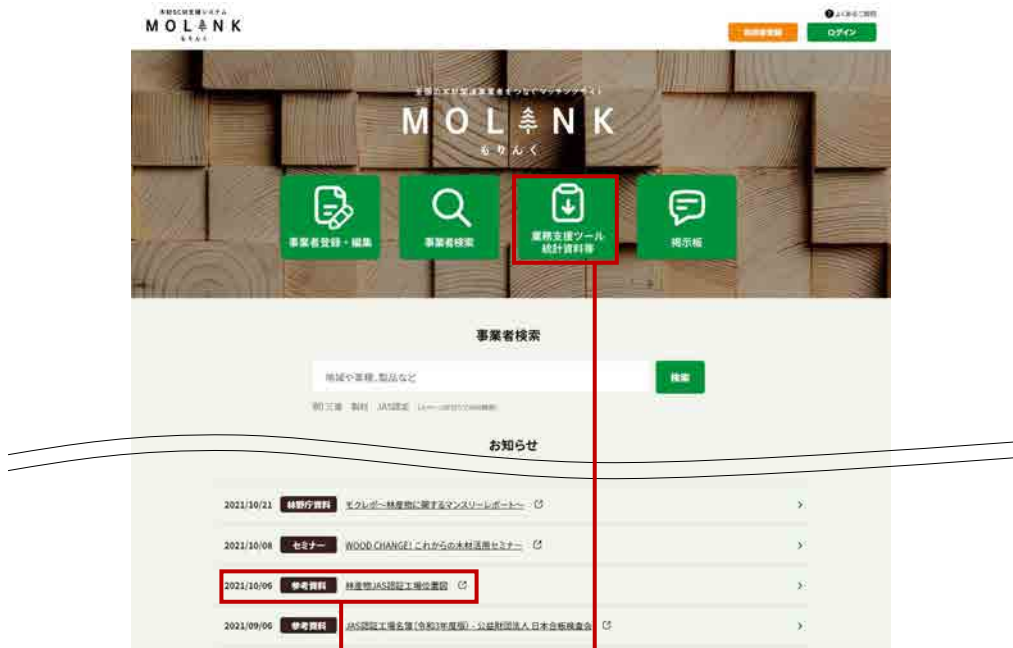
木材SCM支援システム
MOLNK
もりんく

よくあるご質問
利用者登録
ログイン

全国の木材製造事業者をつなぐマッチングサイト
MOLNK
もりんく

事業者登録・編集
事業者検索
業務支援ツール 統計資料等
掲示板

事業者検索

地域や業種、製品など
検索

例）三重 製材 JAS認定 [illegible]

お知らせ

2021/10/21 林野庁資料 モクレポ〜林産物に関するマンスリーレポート〜
2021/10/08 セミナー WOOD CHANGE! これからの木材活用セミナー
2021/10/06 参考資料 林産物JAS認証工場位置図
2021/09/06 参考資料 JAS認証工場名簿（令和3年度版）・公益財団法人 日本合板検査会